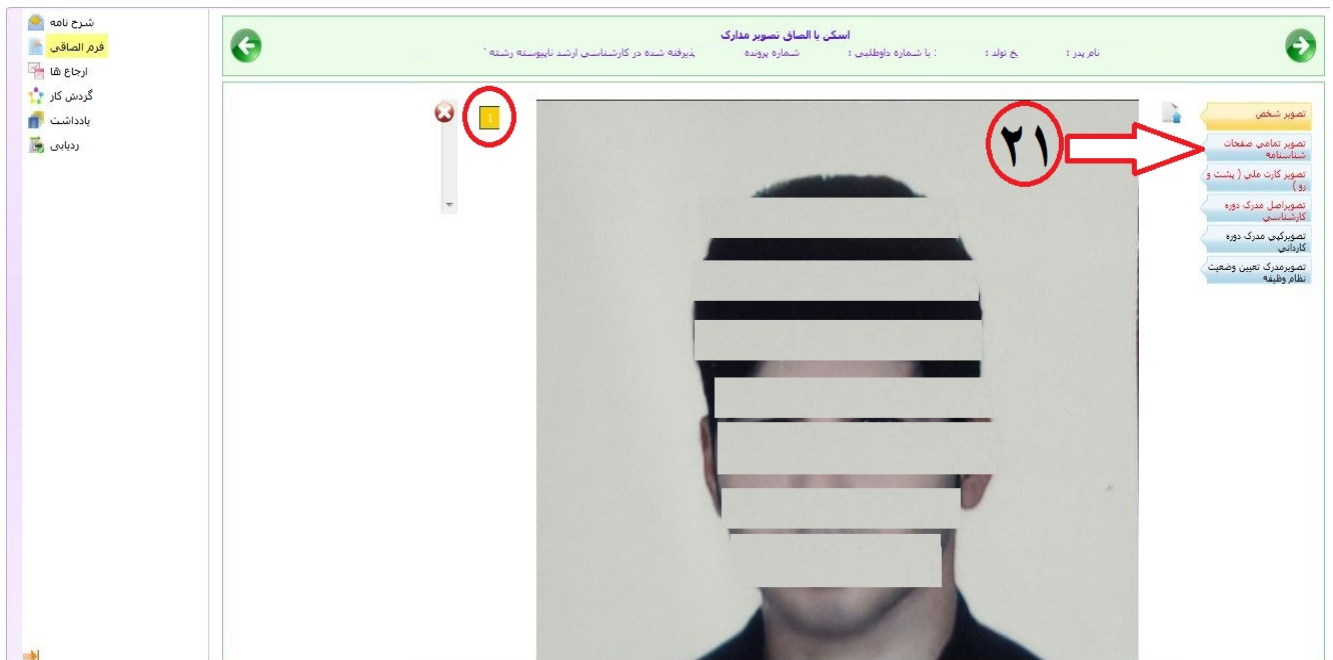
شرح نامه
فرم الصاقي
ارجاع ها
گردش كار
يادداشت
ردیابی

اسکن يا الصاق تصوير مدارك
نام پدر :
يخ تولد :
: با شماره داوطلبی :
شماره پرونده
پذيرفته شده در كارشناسی ارشد ناپيوسته رشته "

1

۲۱

تصوير شخص
تصوير تمامي صفحات شناسنامه
تصوير كارت ملي ( پشت و رو )
تصويراصل مدرك دوره كارشناسي
تصويركپي مدرك دوره كارداني
تصويرمدرك تعيين وضعيت نظام وظيفه